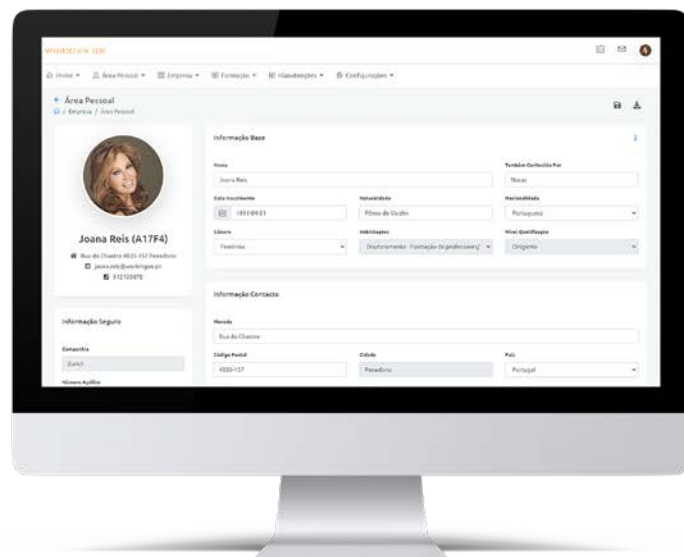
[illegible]

Home ▾ Área Pessoal ▾ Empresa ▾ Formação ▾ Manutenções ▾ Configurações ▾

Área Pessoal
/ Empresa / Área Pessoal

Joana Reis (A17F4)
Rua do Chastre 4835-157 Penedono
joana.reis@workingon.pt
912123078

Informação Seguro

Companhia
Zurich

Número Apólice

Informação Base

Nome
Joana Reis

Também Conhecido Por
Nocas

Data Nascimento
1993-09-21

Naturalidade
Póvoa de Varzim

Nacionalidade
Portuguesa

Género
Feminino

Habilitações
Doutoramento - Formação de professores/

Nível Qualificação
Dirigente

Informação Contacto

Morada
Rua do Chastre

Código Postal
4830-157

Cidade
Penedono

País
Portugal